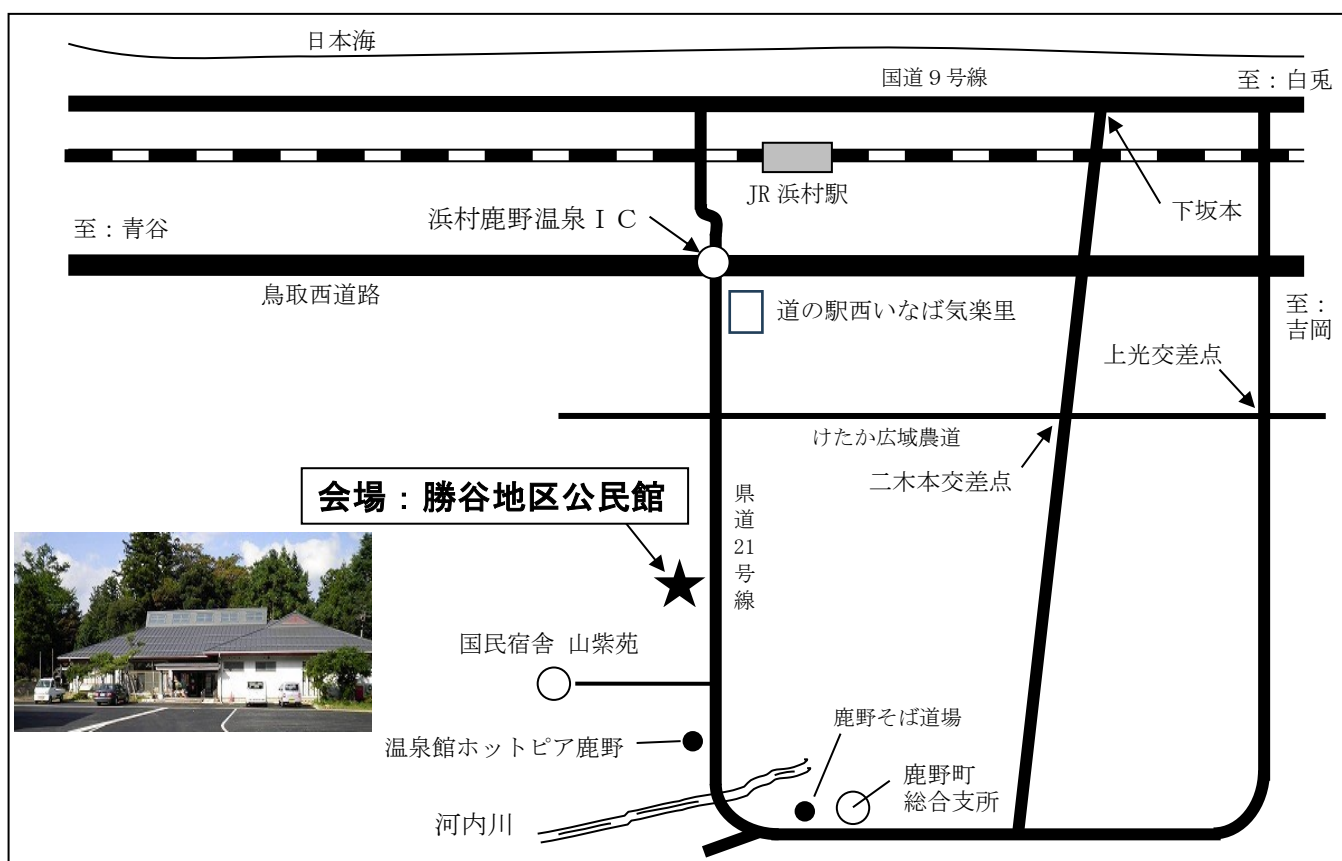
日本海

国道９号線

至：白兎

JR 浜村駅

下坂本

至：青谷

浜村鹿野温泉ＩＣ

鳥取西道路

道の駅西いなば気楽里

至：吉岡

上光交差点

けたか広域農道

二木本交差点

会場：勝谷地区公民館

県道21号線

国民宿舎 山紫苑

鹿野そば道場

温泉館ホットピア鹿野

鹿野町総合支所

河内川